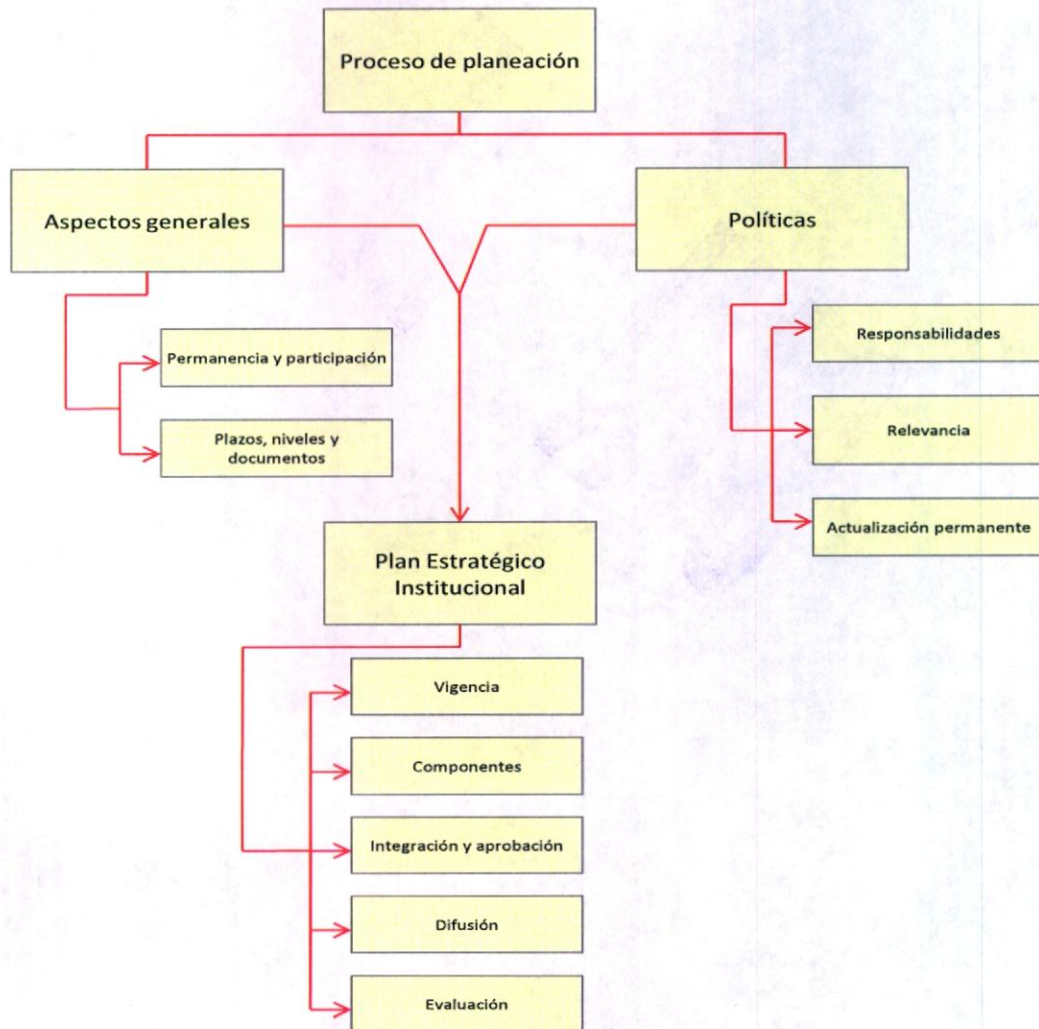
Proceso de planeación

Aspectos generales

Políticas

Permanencia y participación

Plazos, niveles y documentos

Responsabilidades

Relevancia

Actualización permanente

Plan Estratégico Institucional

Vigencia

Componentes

Integración y aprobación

Difusión

Evaluación